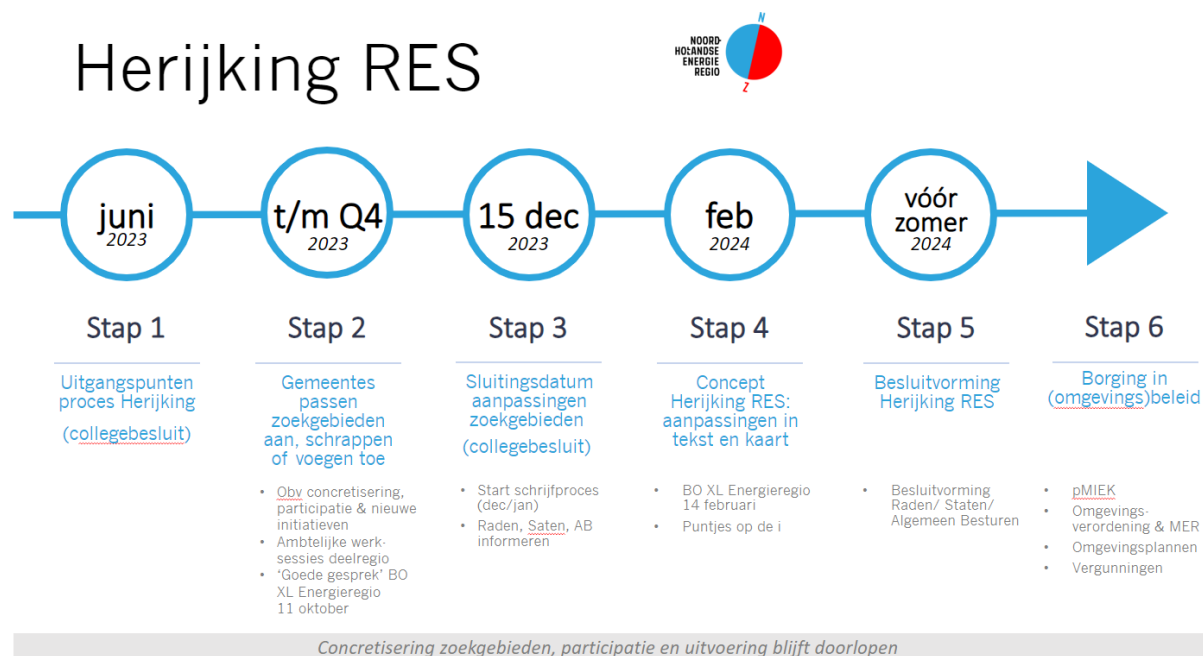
Herijking RES

NOORD-HOLLANDSE ENERGIE REGIO

N

Z

juni 2023

t/m Q4 2023

15 dec 2023

feb 2024

vóór zomer 2024

Stap 1

Uitgangspunten proces Herijking

(collegebesluit)

Stap 2

Gemeentes passen zoekgebieden aan, schrappen of voegen toe

- Obv concretisering, participatie & nieuwe initiatieven
- Ambtelijke werksessies deelregio
- 'Goede gesprek' BO XL Energieregio 11 oktober

Stap 3

Sluitingsdatum aanpassingen zoekgebieden

(collegebesluit)

- Start schrijfproces (dec/jan)
- Raden, Saten, AB informeren

Stap 4

Concept Herijking RES: aanpassingen in tekst en kaart

- BO XL Energieregio 14 februari
- Puntjes op de i

Stap 5

Besluitvorming Herijking RES

- Besluitvorming Raden/ Staten/ Algemeen Besturen

Stap 6

Borging in (omgevings)beleid

- pMIEK
- Omgevingsverordening & MER
- Omgevingsplannen
- Vergunningen

Concretisering zoekgebieden, participatie en uitvoering blijft doorlopen